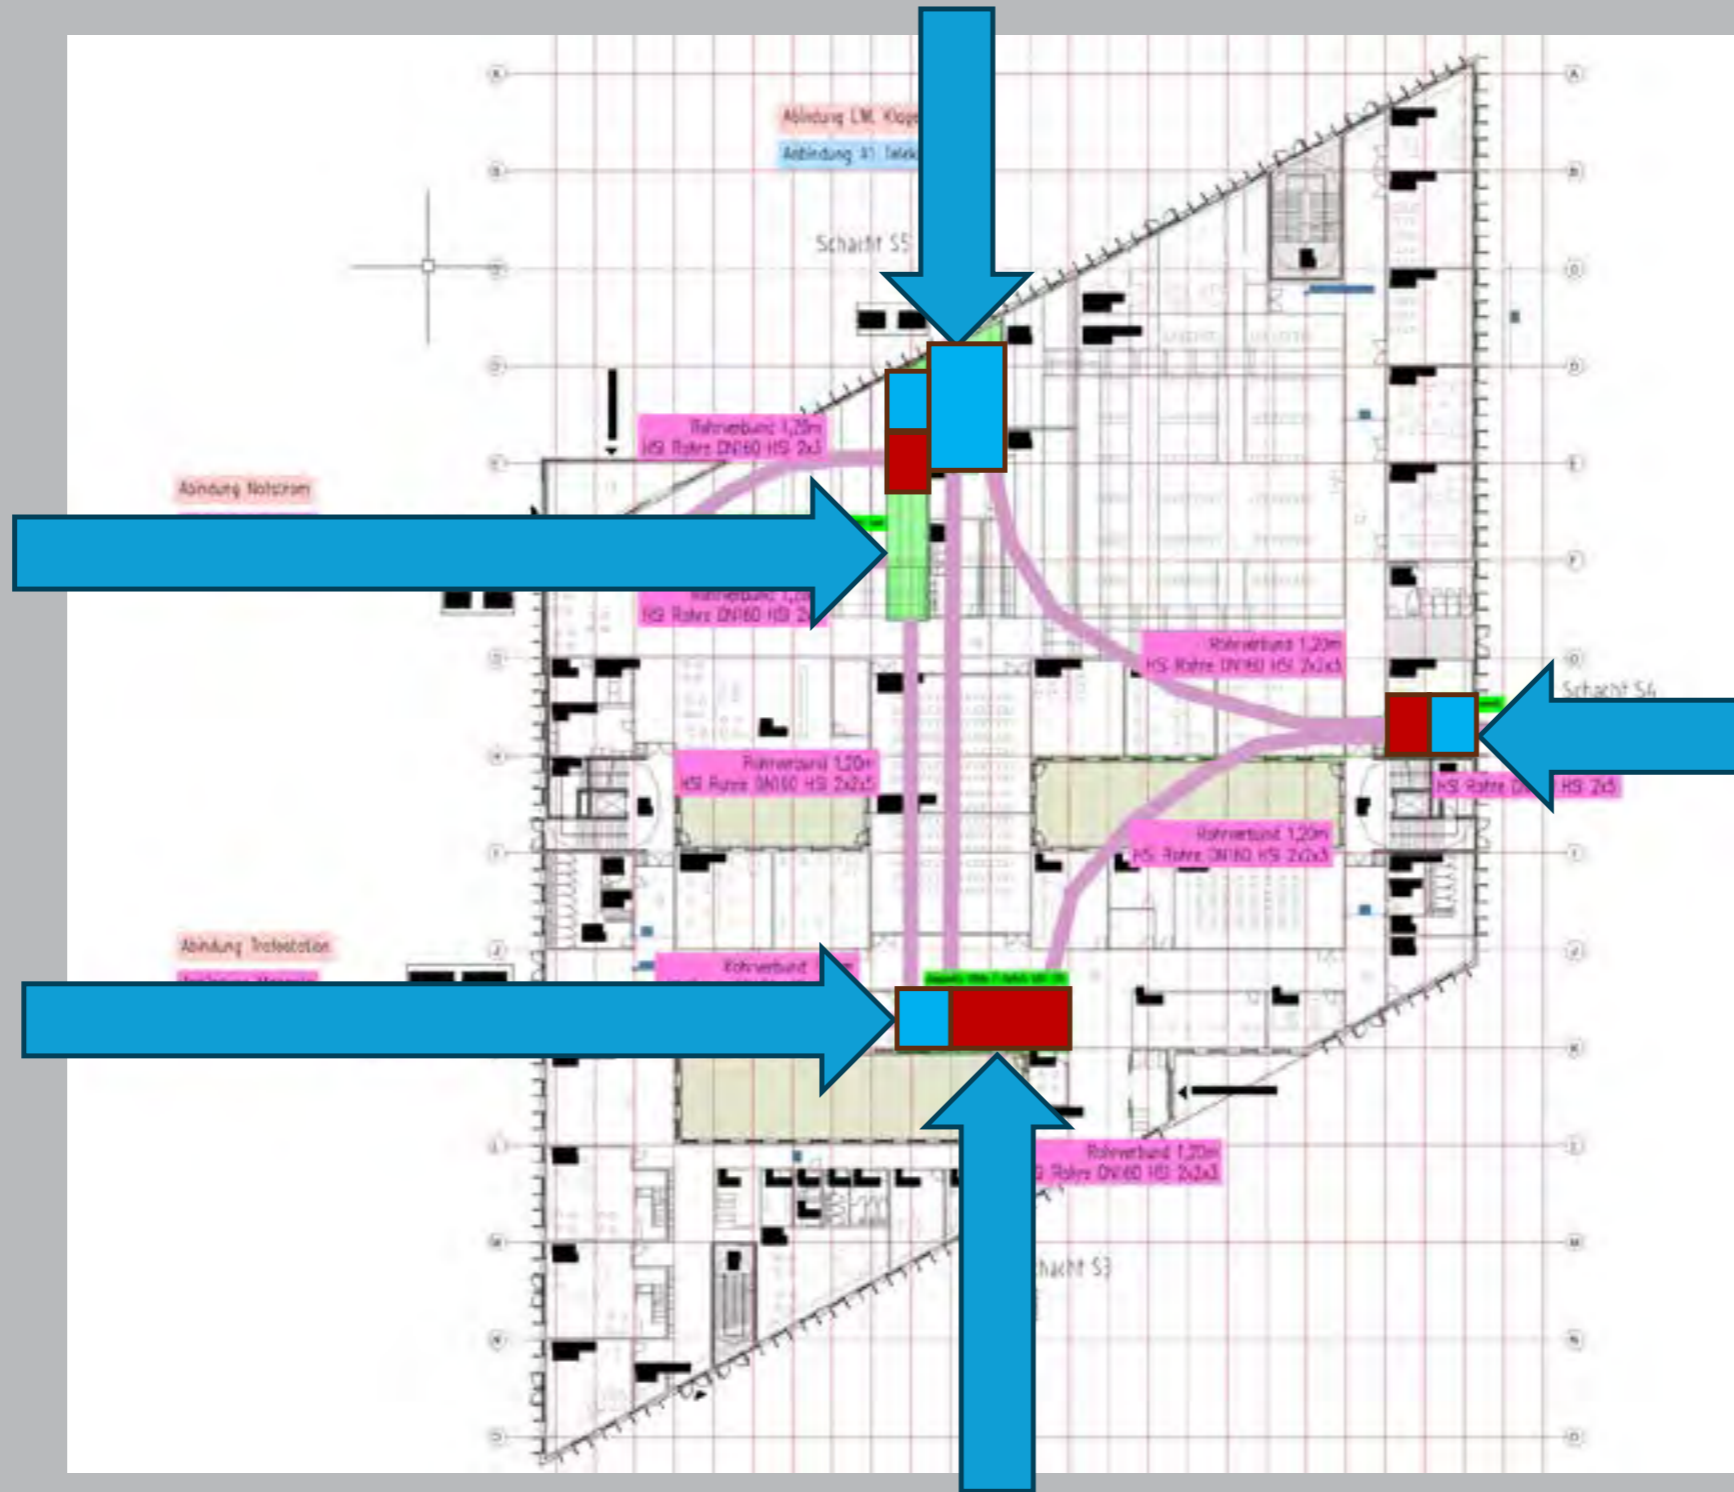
Abindung LM. Klapp

Anbindung X1 Telek

Schacht S5

Rohrverbund 1,20m
HSI Rohre DN160 HSI 2x3

Abindung Notstrom

Rohrverbund 1,20
HSI Rohre DN160 HSI 2x

Rohrverbund 1,20m
HSI Rohre DN160 HSI 2x2x5

Schacht S4

Rohrverbund 1,20m
HSI Rohre DN160 HSI 2x2x5

HSI Rohre D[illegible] HSI 2x5

Rohrverbund 1,20m
HSI Rohre DN160 HSI 2x2x3

Abindung Trafostation

Rohrverbund

Rohrverbund 1,20m
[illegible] Rohre DN160 HSI 2x2x3

Schacht S3